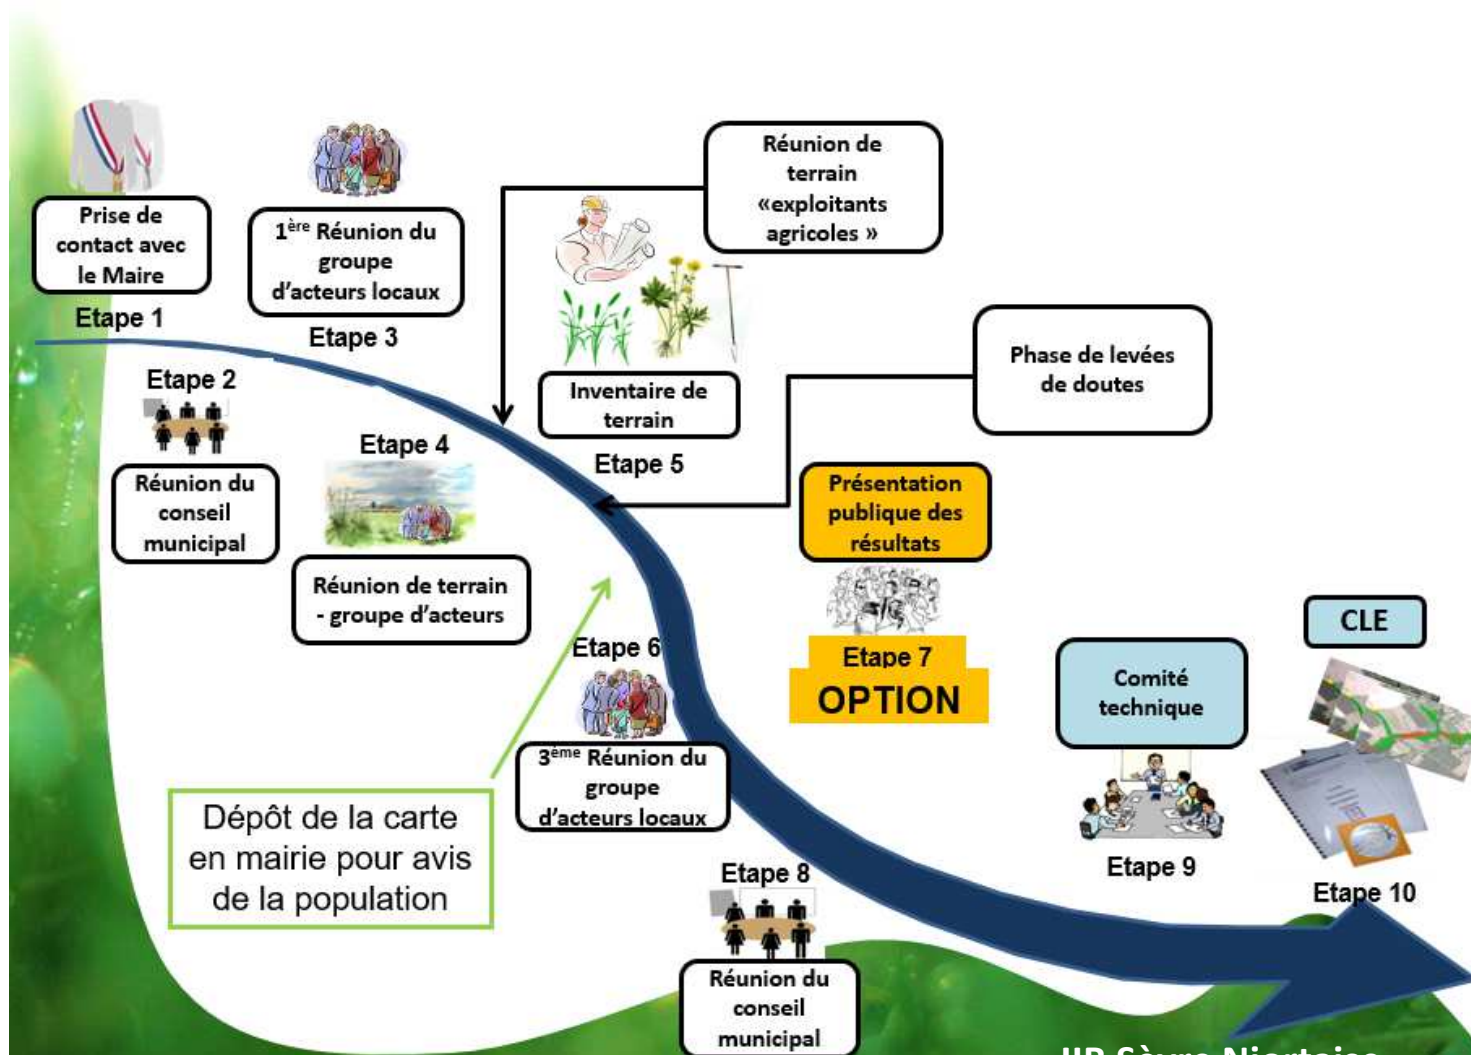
Prise de contact avec le Maire

Etape 1

$1^{ère}$ Réunion du groupe d'acteurs locaux

Etape 3

Réunion de terrain «exploitants agricoles »

Etape 2

Réunion du conseil municipal

Etape 4

Réunion de terrain - groupe d'acteurs

Inventaire de terrain

Etape 5

Phase de levées de doutes

Présentation publique des résultats

Etape 7

OPTION

Etape 6

$3^{ème}$ Réunion du groupe d'acteurs locaux

Dépôt de la carte en mairie pour avis de la population

Etape 8

Réunion du conseil municipal

Comité technique

Etape 9

CLE

Etape 10

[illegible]